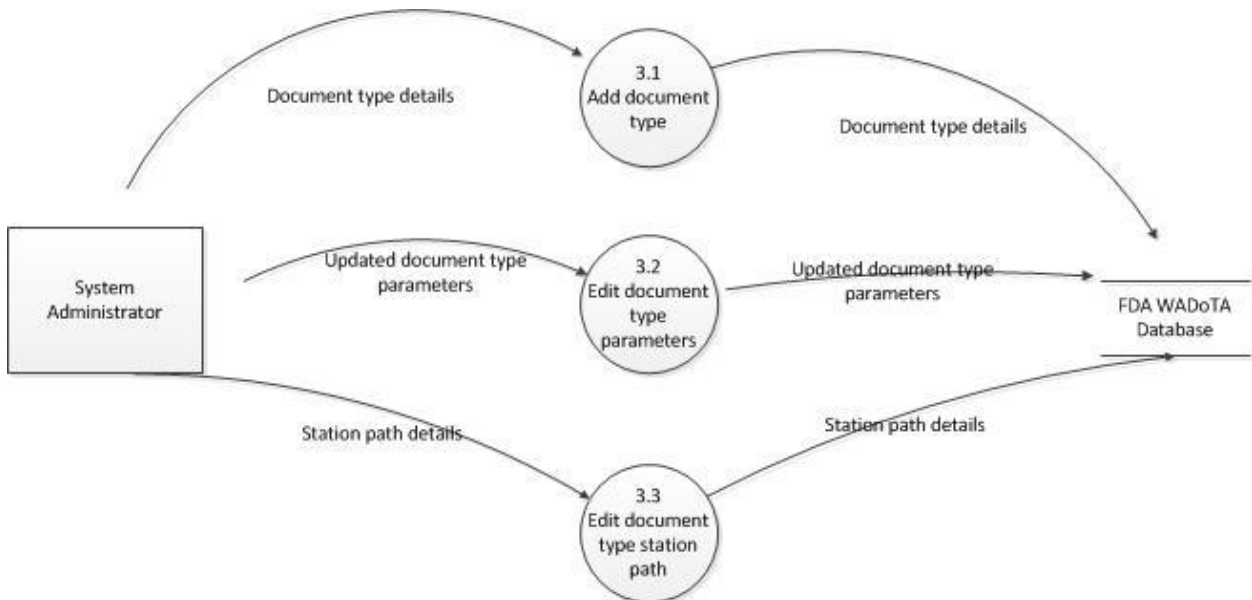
Document type details

3.1
Add document type

Document type details

System Administrator

Updated document type parameters

3.2
Edit document type parameters

Updated document type parameters

FDA WADoTA Database

Station path details

Station path details

3.3
Edit document type station path